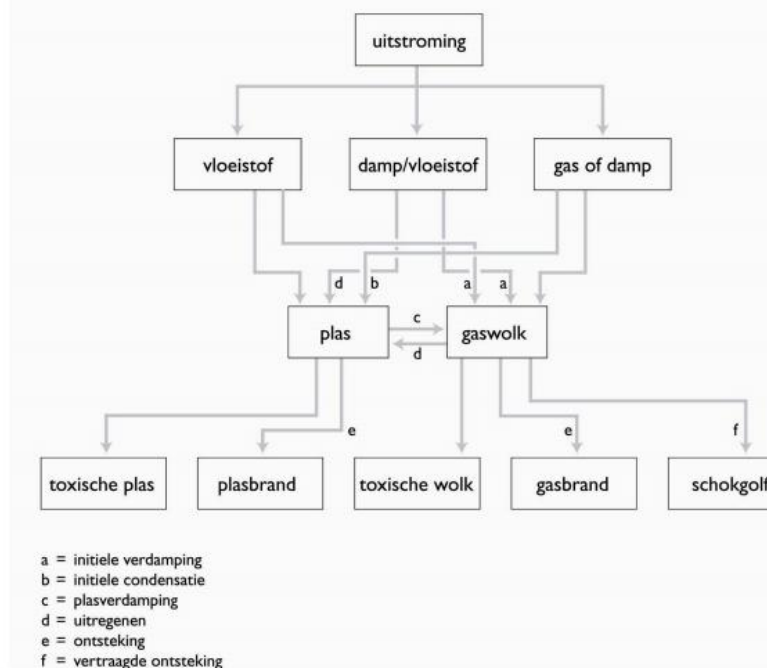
uitstroming

vloeistof

damp/vloeistof

gas of damp

d b a a

plas

c

d

gaswolk

e

e

f

toxische plas

plasbrand

toxische wolk

gasbrand

schokgolf

a = initiele verdamping
b = initiele condensatie
c = plasverdamping
d = uitregenen
e = ontsteking
f = vertraagde ontsteking